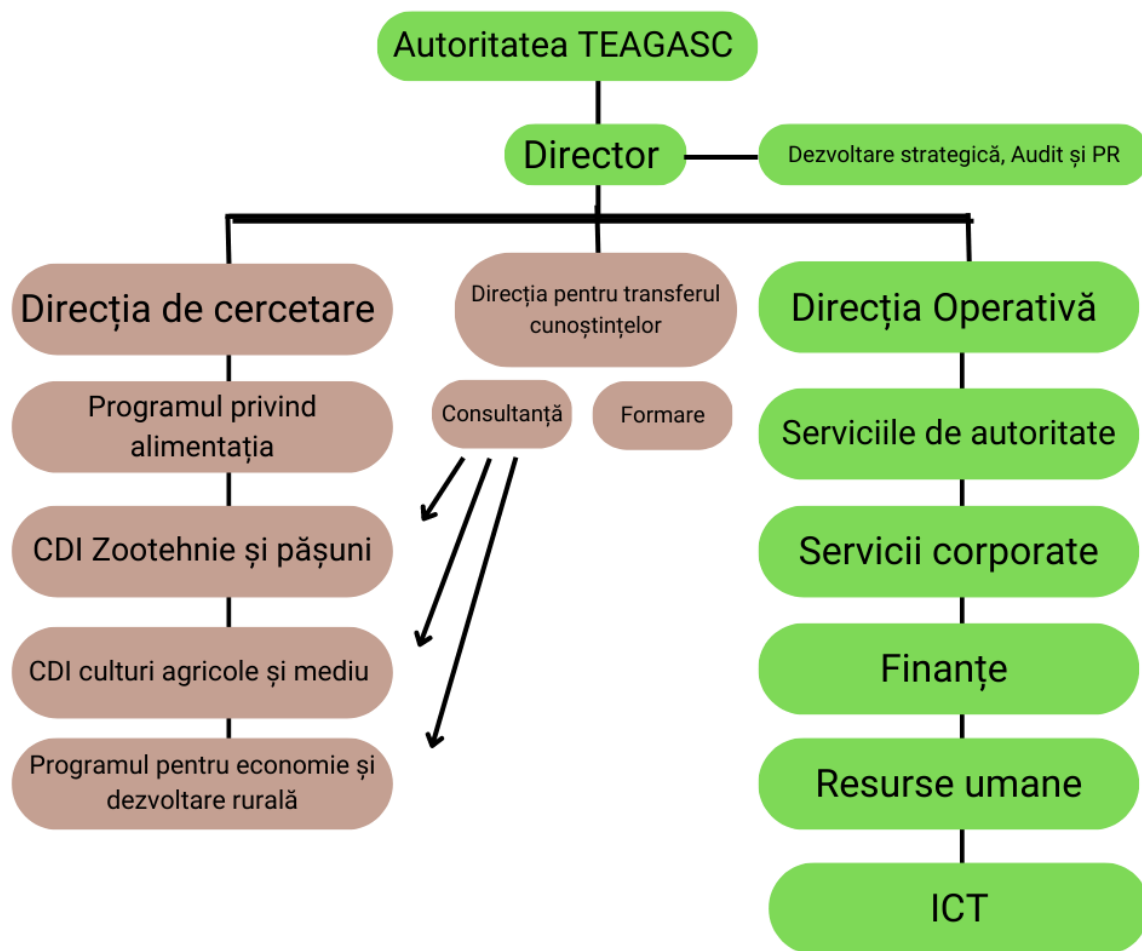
Autoritatea TEAGASC

Director

Dezvoltare strategică, Audit și PR

Direcția de cercetare

Direcția pentru transferul cunoștințelor

Direcția Operativă

Programul privind alimentația

CDI Zootehnie și pășuni

CDI culturi agricole și mediu

Programul pentru economie și dezvoltare rurală

Consultanță

Formare

Serviciile de autoritate

Servicii corporate

Finanțe

Resurse umane

ICT